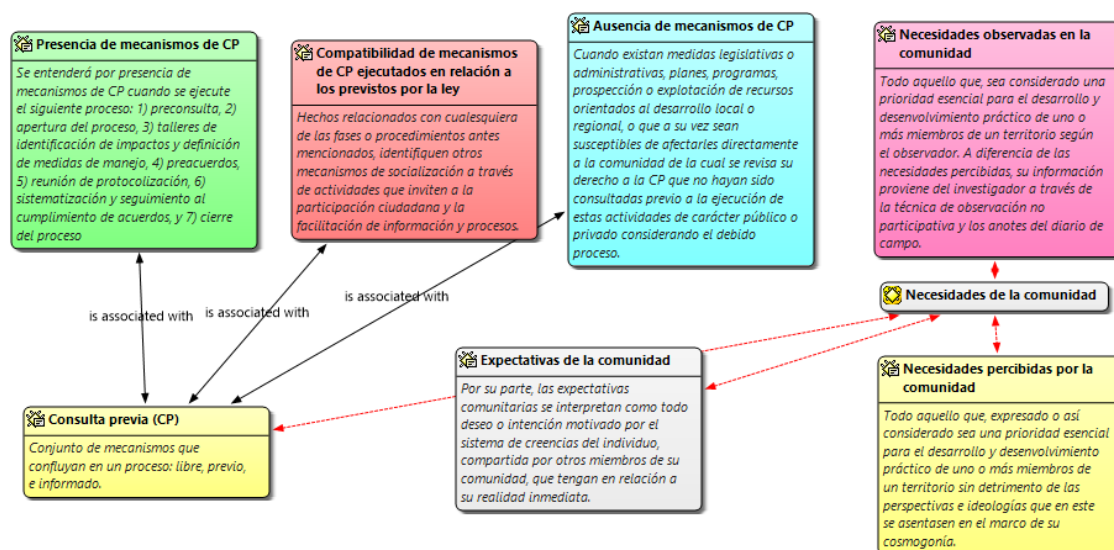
Presencia de mecanismos de CP

Se entenderá por presencia de mecanismos de CP cuando se ejecute el siguiente proceso: 1) preconsulta, 2) apertura del proceso, 3) talleres de identificación de impactos y definición de medidas de manejo, 4) preacuerdos, 5) reunión de protocolización, 6) sistematización y seguimiento al cumplimiento de acuerdos, y 7) cierre del proceso

Compatibilidad de mecanismos de CP ejecutados en relación a los previstos por la ley

Hechos relacionados con cualesquiera de las fases o procedimientos antes mencionados, identifiquen otros mecanismos de socialización a través de actividades que inviten a la participación ciudadana y la facilitación de información y procesos.

Ausencia de mecanismos de CP

Cuando existan medidas legislativas o administrativas, planes, programas, prospección o explotación de recursos orientados al desarrollo local o regional, o que a su vez sean susceptibles de afectarles directamente a la comunidad de la cual se revisa su derecho a la CP que no hayan sido consultadas previo a la ejecución de estas actividades de carácter público o privado considerando el debido proceso.

Necesidades observadas en la comunidad

Todo aquello que, sea considerado una prioridad esencial para el desarrollo y desenvolvimiento práctico de uno o más miembros de un territorio según el observador. A diferencia de las necesidades percibidas, su información proviene del investigador a través de la técnica de observación no participativa y los anotes del diario de campo.

is associated with

is associated with

is associated with

Necesidades de la comunidad

Expectativas de la comunidad

Por su parte, las expectativas comunitarias se interpretan como todo deseo o intención motivado por el sistema de creencias del individuo, compartida por otros miembros de su comunidad, que tengan en relación a su realidad inmediata.

Necesidades percibidas por la comunidad

Todo aquello que, expresado o así considerado sea una prioridad esencial para el desarrollo y desenvolvimiento práctico de uno o más miembros de un territorio sin detrimento de las perspectivas e ideologías que en este se asentasen en el marco de su cosmogonía.

Consulta previa (CP)

Conjunto de mecanismos que confluyan en un proceso: libre, previo, e informado.